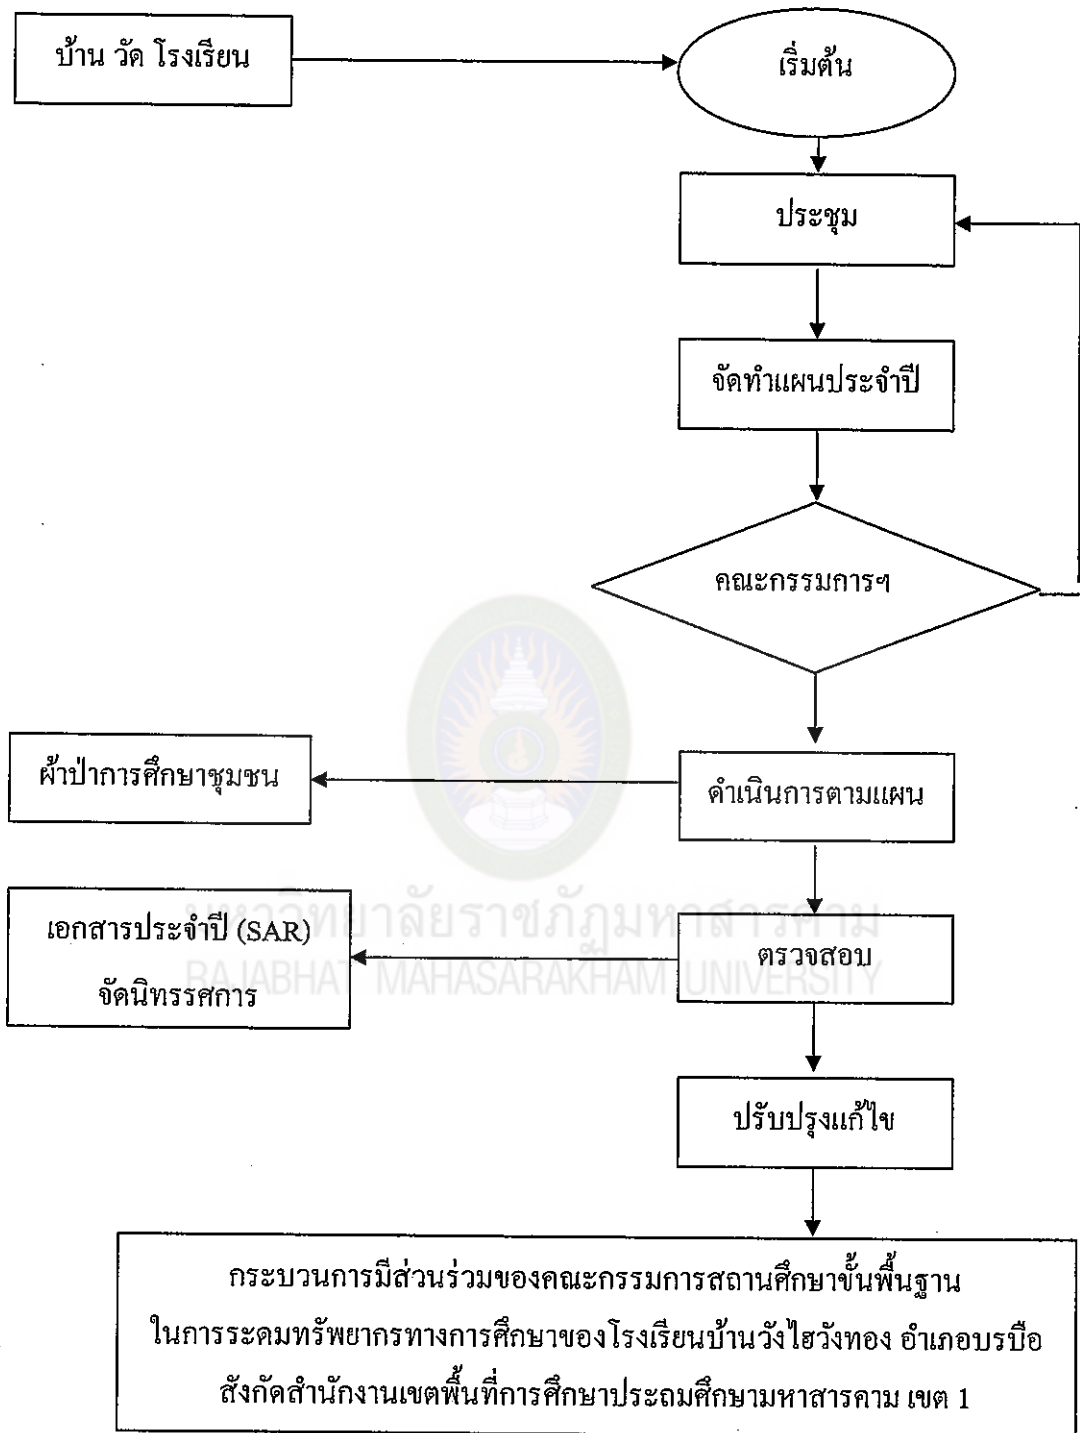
บ้าน วัด โรงเรียน

เริ่มต้น

ประชุม

จัดทำแผนประจำปี

คณะกรรมการฯ

ผ้าป่าการศึกษาชุมชน

ดำเนินการตามแผน

เอกสารประจำปี (SAR)
จัดนิทรรศการ

ตรวจสอบ

ปรับปรุงแก้ไข

กระบวนการมีส่วนร่วมของคณะกรรมการสถานศึกษาขั้นพื้นฐาน
ในการระดมทรัพยากรทางการศึกษาของโรงเรียนบ้านวังไฮวังทอง อำเภอบรบือ
สังกัดสำนักงานเขตพื้นที่การศึกษาประถมศึกษามหาสารคาม เขต 1

มหาวิทยาลัยราชภัฏมหาสารคาม
RAJABHAT MAHASARAKHAM UNIVERSITY